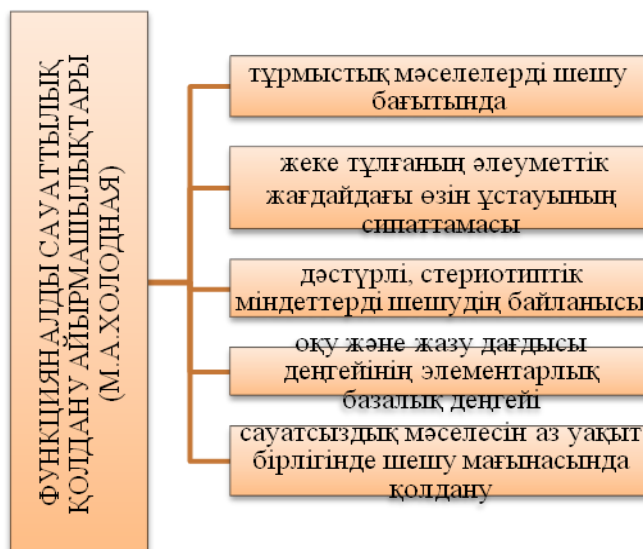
ФУНКЦИЯНАЛДЫ САУАТТЫЛЫҚ ҚОЛДАНУ АЙЫРМАШЫЛЫҚТАРЫ (М.А.ХОЛОДНАЯ)

тұрмыстық мәселелерді шешу бағытында

жеке тұлғаның әлеуметтік жағдайдағы өзін ұстауының сипаттамасы

дәстүрлі, стериотиптік міндеттерді шешудің байланысы

оқу және жазу дағдысы деңгейінің элементарлық базалық деңгейі

сауатсыздық мәселесін аз уақыт бірлігінде шешу мағынасында қолдану